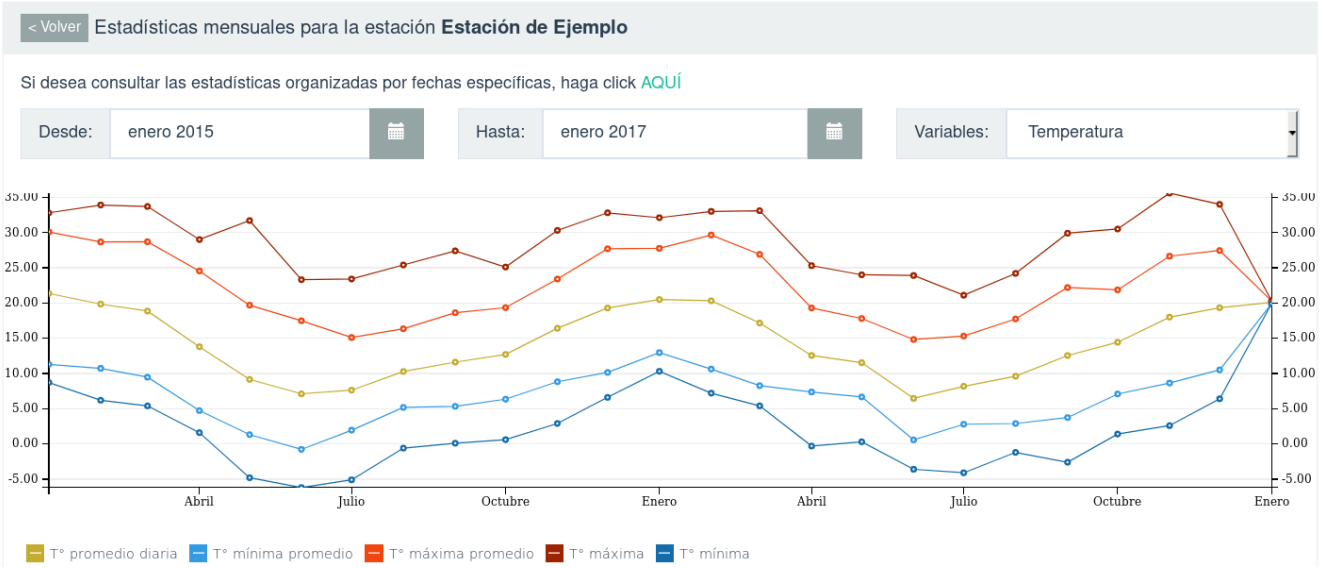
< Volver Estadísticas mensuales para la estación **Estación de Ejemplo**

Si desea consultar las estadísticas organizadas por fechas específicas, haga click AQUÍ

Desde: enero 2015

Hasta: enero 2017

Variables: Temperatura

35.00
30.00
25.00
20.00
15.00
10.00
5.00
0.00
-5.00

Abril Julio Octubre Enero Abril Julio Octubre Enero

35.00
30.00
25.00
20.00
15.00
10.00
5.00
0.00
-5.00

T° promedio diaria T° mínima promedio T° máxima promedio T° máxima T° mínima